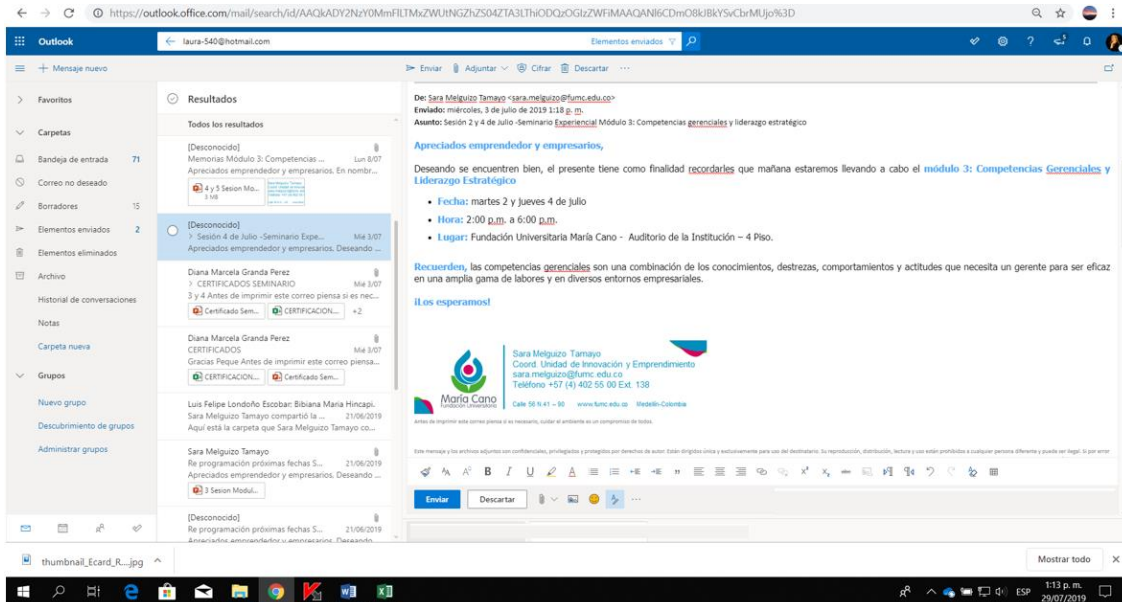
https://outlook.office.com/mail/search/id/AAQkADY2NzY0MmFlLTMxZWUtNGZhZS04ZTA3LThiODQzOGIzZWFiMAAQANI6CDmO8kJBkYSvCbrMUjo%3D

Outlook
laura-540@hotmail.com
Elementos enviados

Mensaje nuevo
Enviar Adjuntar Cifrar Descartar ···

Favoritos
Carpetas
Bandeja de entrada 71
Correo no deseado
Borradores 15
Elementos enviados 2
Elementos eliminados
Archivo
Historial de conversaciones
Notas
Carpeta nueva
Grupos
Nuevo grupo
Descubrimiento de grupos
Administrar grupos

Resultados
Todos los resultados

[Desconocido]
Memorias Módulo 3: Competencias ... Lun 8/07
Apreciados emprendedor y empresarios. En nombr...
4 y 5 Sesion Mo... 3 MB

[Desconocido]
> Sesión 4 de Julio -Seminario Expe... Mié 3/07
Apreciados emprendedor y empresarios. Deseando ...

Diana Marcela Granda Perez
> CERTIFICADOS SEMINARIO Mié 3/07
3 y 4 Antes de imprimir este correo piensa si es nec...
Certificado Sem... CERTIFICACION... +2

Diana Marcela Granda Perez
CERTIFICADOS Mié 3/07
Gracias Peque Antes de imprimir este correo piensa...
CERTIFICACION... Certificado Sem...

Luis Felipe Londoño Escobar; Bibiana Maria Hincapi.
Sara Melguizo Tamayo compartió la ... 21/06/2019
Aquí está la carpeta que Sara Melguizo Tamayo co...

Sara Melguizo Tamayo
Re programación próximas fechas S... 21/06/2019
Apreciados emprendedor y empresarios. Deseando ...
3 Sesion Modul...

[Desconocido]
Re programación próximas fechas S... 21/06/2019
Apreciados emprendedor y empresarios. Deseando

De: Sara Melguizo Tamayo <sara.melguizo@fumc.edu.co>
Enviado: miércoles, 3 de julio de 2019 1:18 p. m.
Asunto: Sesión 2 y 4 de Julio -Seminario Experiencial Módulo 3: Competencias gerenciales y liderazgo estratégico

Apreciados emprendedor y empresarios,

Deseando se encuentren bien, el presente tiene como finalidad recordarles que mañana estaremos llevando a cabo el módulo 3: Competencias Gerenciales y Liderazgo Estratégico

• Fecha: martes 2 y jueves 4 de julio
• Hora: 2:00 p.m. a 6:00 p.m.
• Lugar: Fundación Universitaria María Cano - Auditorio de la Institución – 4 Piso.

Recuerden, las competencias gerenciales son una combinación de los conocimientos, destrezas, comportamientos y actitudes que necesita un gerente para ser eficaz en una amplia gama de labores y en diversos entornos empresariales.

¡Los esperamos!

Sara Melguizo Tamayo
Coord. Unidad de Innovación y Emprendimiento
sara.melguizo@fumc.edu.co
Teléfono +57 (4) 402 55 00 Ext. 138

María Cano
Fundación Universitaria
Calle 56 N 41 – 90 www.fumc.edu.co Medellín-Colombia

Antes de imprimir este correo piense si es necesario, cuidar el ambiente es un compromiso de todos.

Este mensaje y los archivos adjuntos son confidenciales, privilegiados y protegidos por derechos de autor. Están dirigidos única y exclusivamente para uso del destinatario. Su reproducción, distribución, lectura y uso están prohibidos a cualquier persona diferente y puede ser ilegal. Si por error

Enviar Descartar

thumbnail_Ecard_R....jpg
Mostrar todo

ESP 1:13 p. m. 29/07/2019